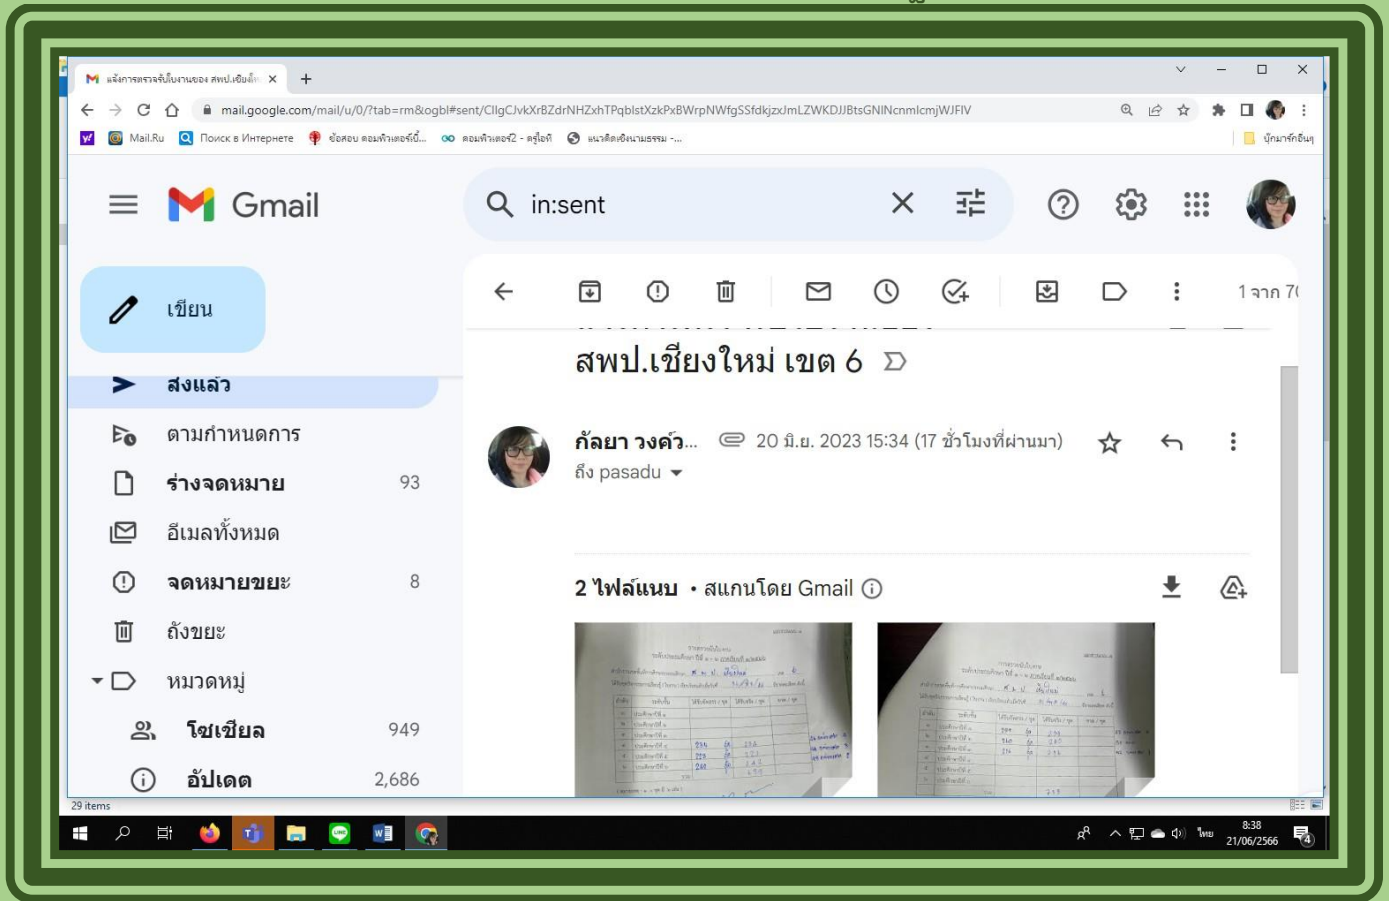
แจ้งการตรวจรับใบงานของ สพป.เชียงใ... ×
mail.google.com/mail/u/0/?tab=rm&ogbl#sent/CllgCJvkXrBZdrNHZxhTPqblstXzkPxBWrpNWfgSSfdkjzxJmLZWKDJJBtsGNINcnmlcmjWJFIV
Mail.Ru  Поиск в Интернете  ข้อสอบ คอมพิวเตอร์ขั้...  คอมพิวเตอร์2 - ครูไอที  แนวคิดเชิงนามธรรม -...  บุ๊กมาร์กอื่นๆ

Gmail
in:sent
เขียน
ส่งแล้ว
ตามกำหนดการ
ร่างจดหมาย 93
อีเมลทั้งหมด
จดหมายขยะ 8
ถังขยะ
หมวดหมู่
โซเชียล 949
อัปเดต 2,686
1 จาก 7
สพป.เชียงใหม่ เขต 6
กัลยา วงค์ว... 20 มิ.ย. 2023 15:34 (17 ชั่วโมงที่ผ่านมา)
ถึง pasadu
2 ไฟล์แนบ • สแกนโดย Gmail
29 items
8:38
21/06/2566
ไทย